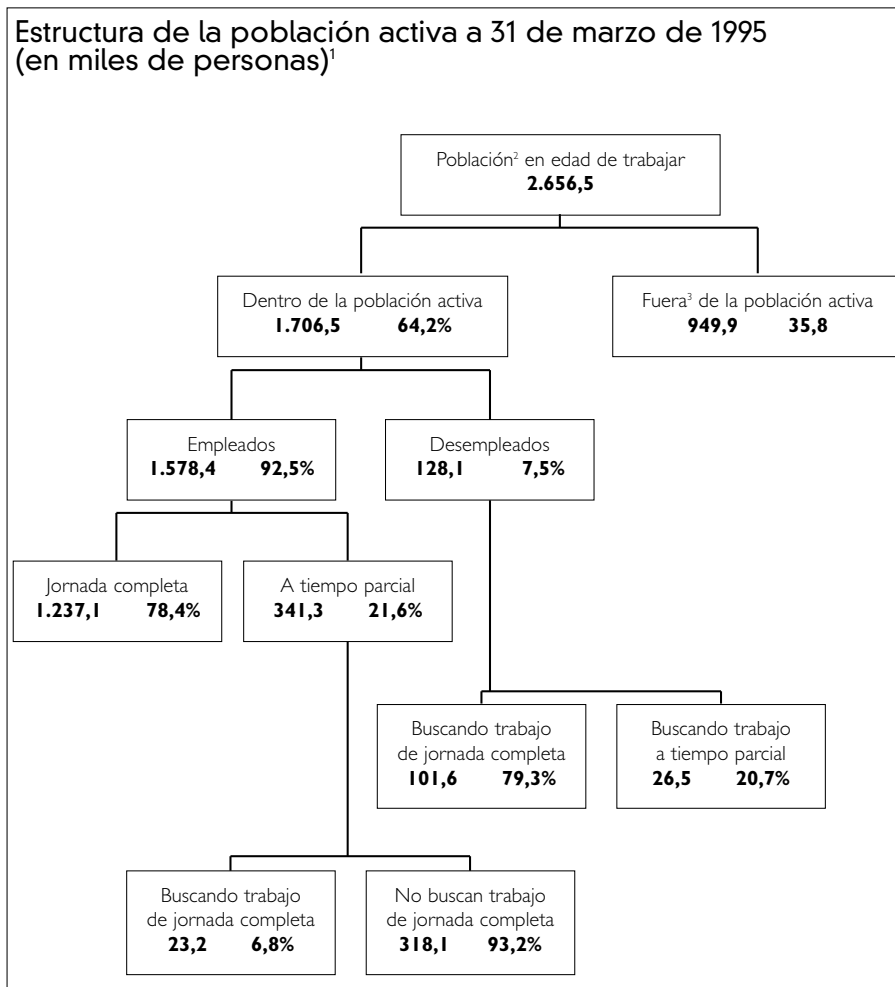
Estructura de la población activa a 31 de marzo de 1995 (en miles de personas)$^1$

Población$^2$ en edad de trabajar
**2.656,5**

Dentro de la población activa
**1.706,5 64,2%**

Fuera$^3$ de la población activa
**949,9 35,8**

Empleados
**1.578,4 92,5%**

Desempleados
**128,1 7,5%**

Jornada completa
**1.237,1 78,4%**

A tiempo parcial
**341,3 21,6%**

Buscando trabajo de jornada completa
**101,6 79,3%**

Buscando trabajo a tiempo parcial
**26,5 20,7%**

Buscando trabajo de jornada completa
**23,2 6,8%**

No buscan trabajo de jornada completa
**318,1 93,2%**